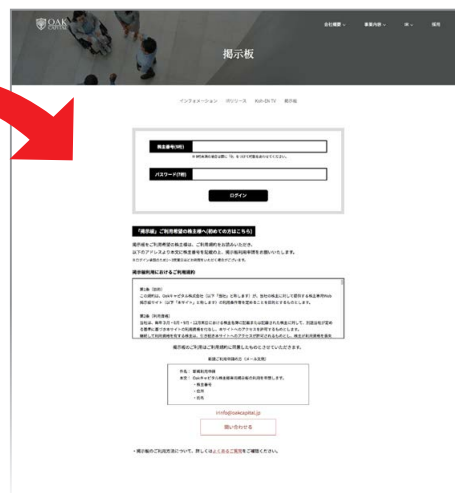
OAK CAPITAL

会社概要 事業内容 IR 採用

掲示板

インフォメーション | IRリリース | OAK-IR TV | 掲示板

株主番号(9桁)

パスワード(7桁)

ログイン

「掲示板」ご利用希望の株主様へ(初めての方はこちら)

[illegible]

掲示板利用におけるご利用規約

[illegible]

掲示板のご利用は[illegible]

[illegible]

info@oakcapital.jp

問い合わせる

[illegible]